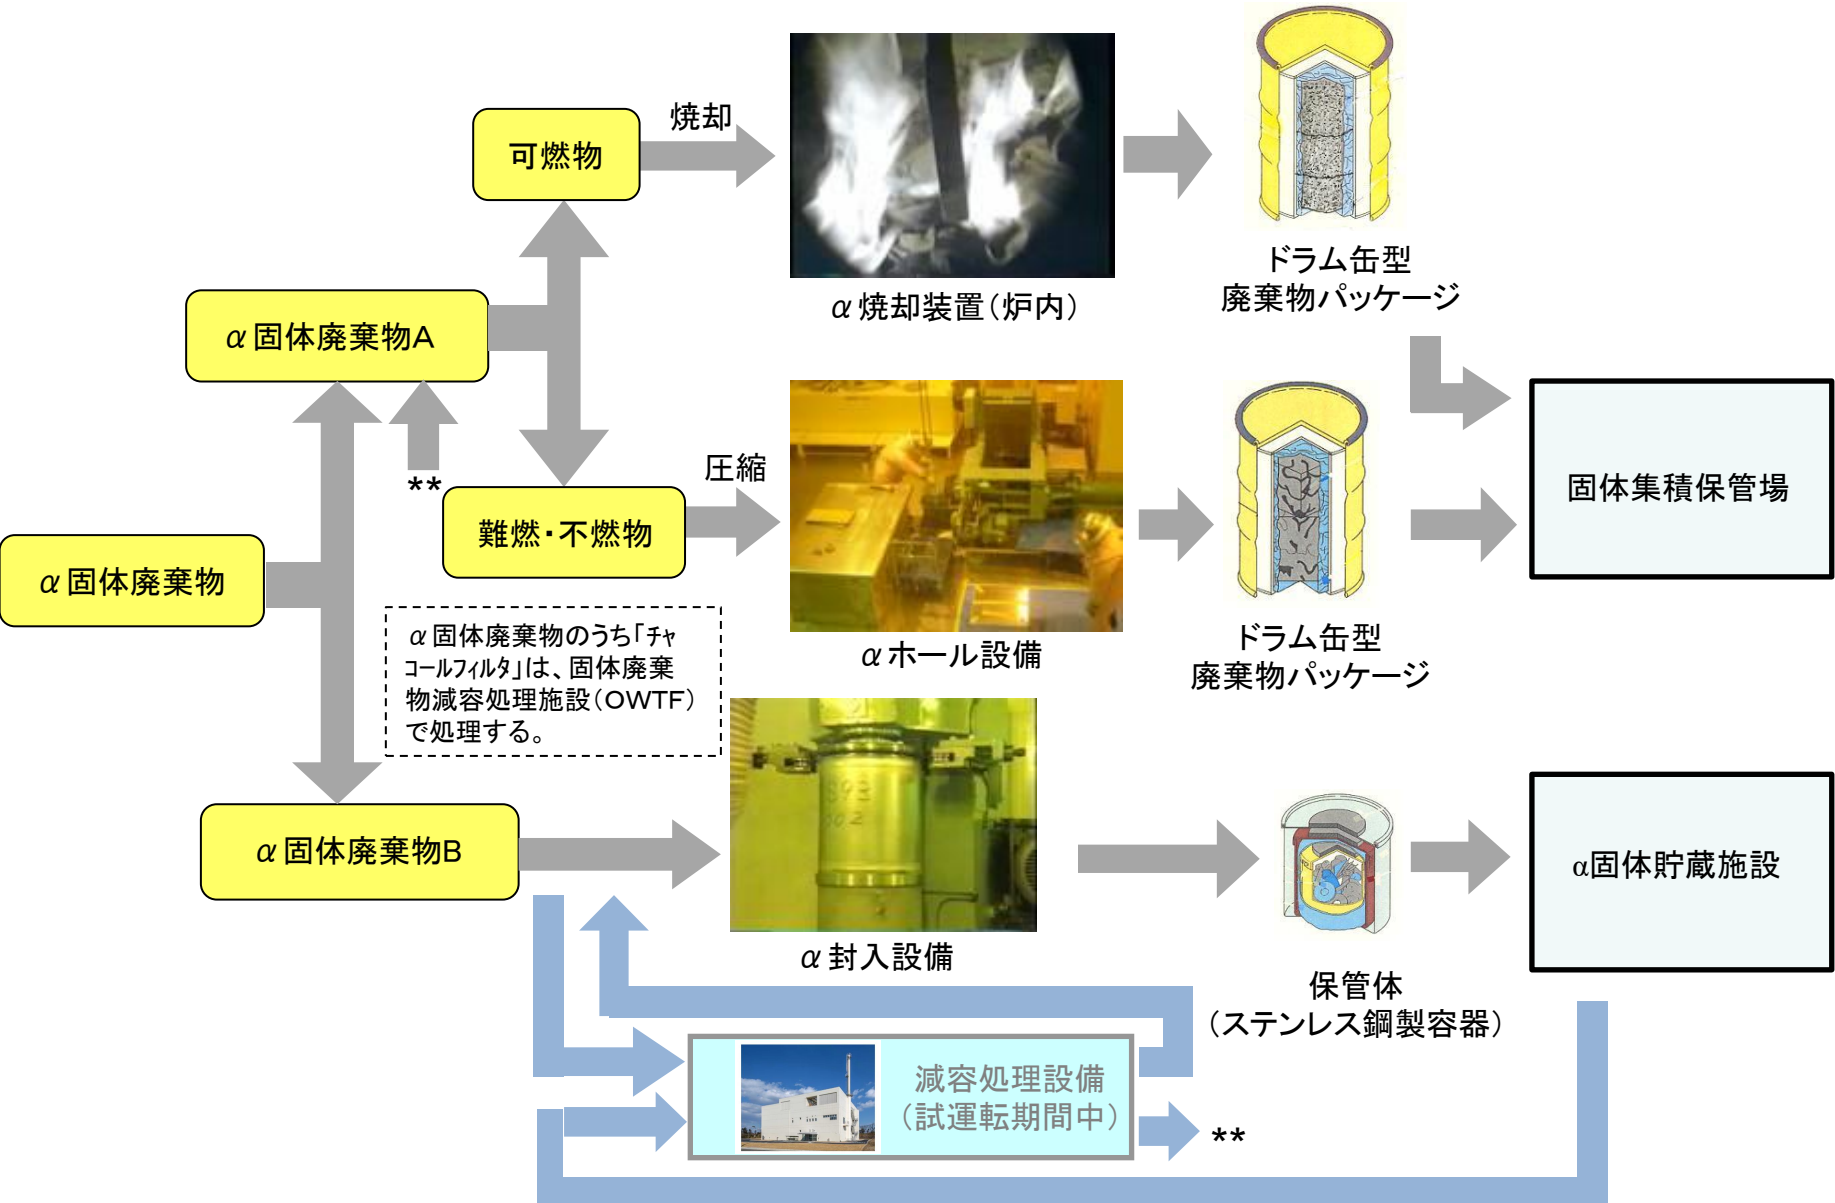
可燃物

焼却

α焼却装置（炉内）

ドラム缶型
廃棄物パッケージ

α固体廃棄物A

**

難燃・不燃物

圧縮

αホール設備

ドラム缶型
廃棄物パッケージ

固体集積保管場

α固体廃棄物

α固体廃棄物のうち「チャコールフィルタ」は、固体廃棄物減容処理施設（OWTF）で処理する。

α固体廃棄物B

α封入設備

保管体
（ステンレス鋼製容器）

α固体貯蔵施設

減容処理設備
（試運転期間中）

**